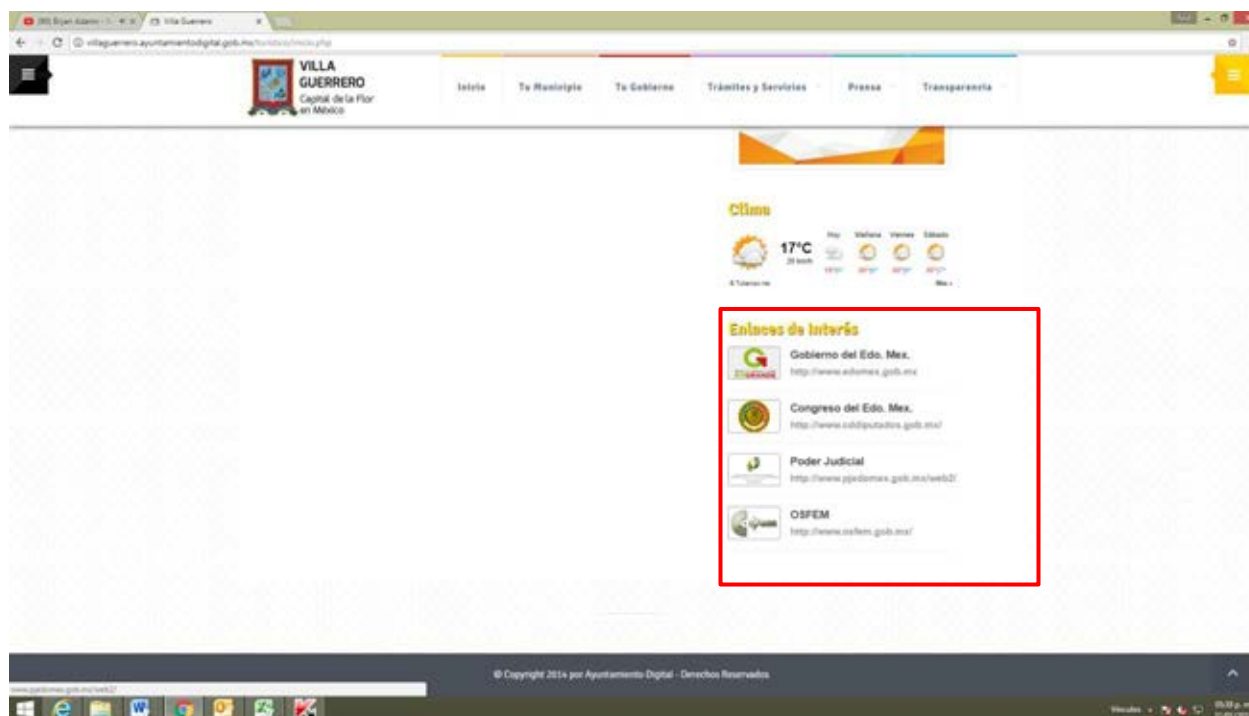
(80) Bryan Alarcón - Y... × Villa Guerrero ×

villaguerrero.ayuntamientodigital.gob.mx/turistico/inicio.php

VILLA GUERRERO
Capital de la Flor en México

Inicio
Tu Municipio
Tu Gobierno
Trámites y Servicios
Prensa
Transparencia

Clima

17°C

Hoy
Mañana
Viernes
Sábado

Enlaces de Interés

Gobierno del Edo. Mex.
http://www.edomex.gob.mx

Congreso del Edo. Mex.
http://www.cddiputados.gob.mx/

Poder Judicial
http://www.pjedomex.gob.mx/web2/

OSFEM
http://www.osfem.gob.mx/

© Copyright 2014 por Ayuntamiento Digital - Derechos Reservados

www.pjedomex.gob.mx/web2/